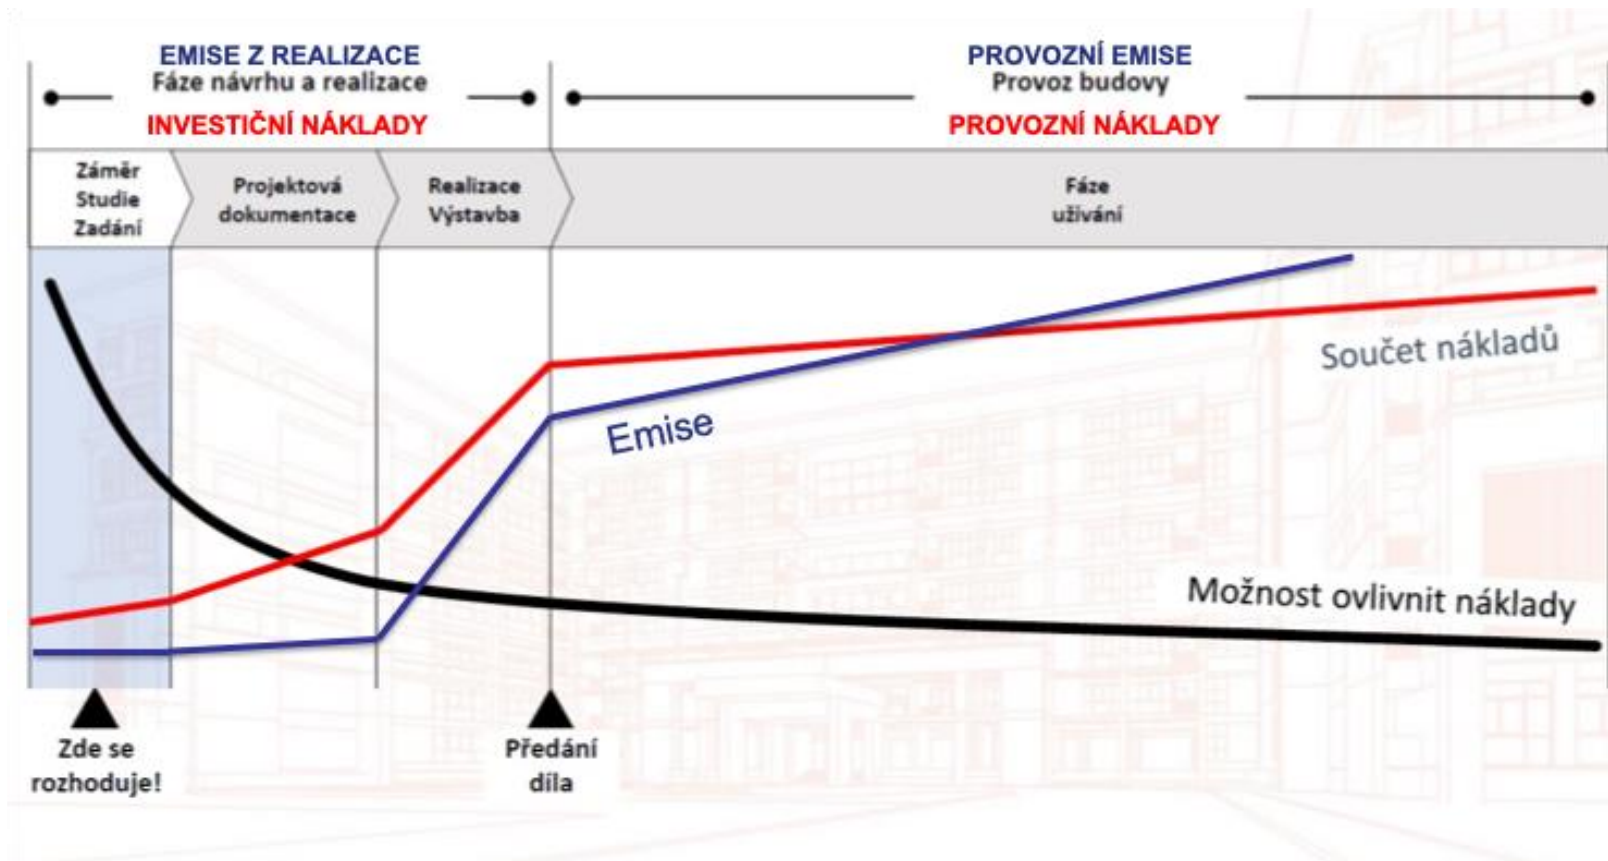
EMISE Z REALIZACE
Fáze návrhu a realizace
INVESTIČNÍ NÁKLADY

PROVOZNÍ EMISE
Provoz budovy
PROVOZNÍ NÁKLADY

Záměr
Studie
Zadání

Projektová
dokumentace

Realizace
Výstavba

Fáze
užívání

Součet nákladů

Emise

Možnost ovlivnit náklady

Zde se
rozhoduje!

Předání
díla